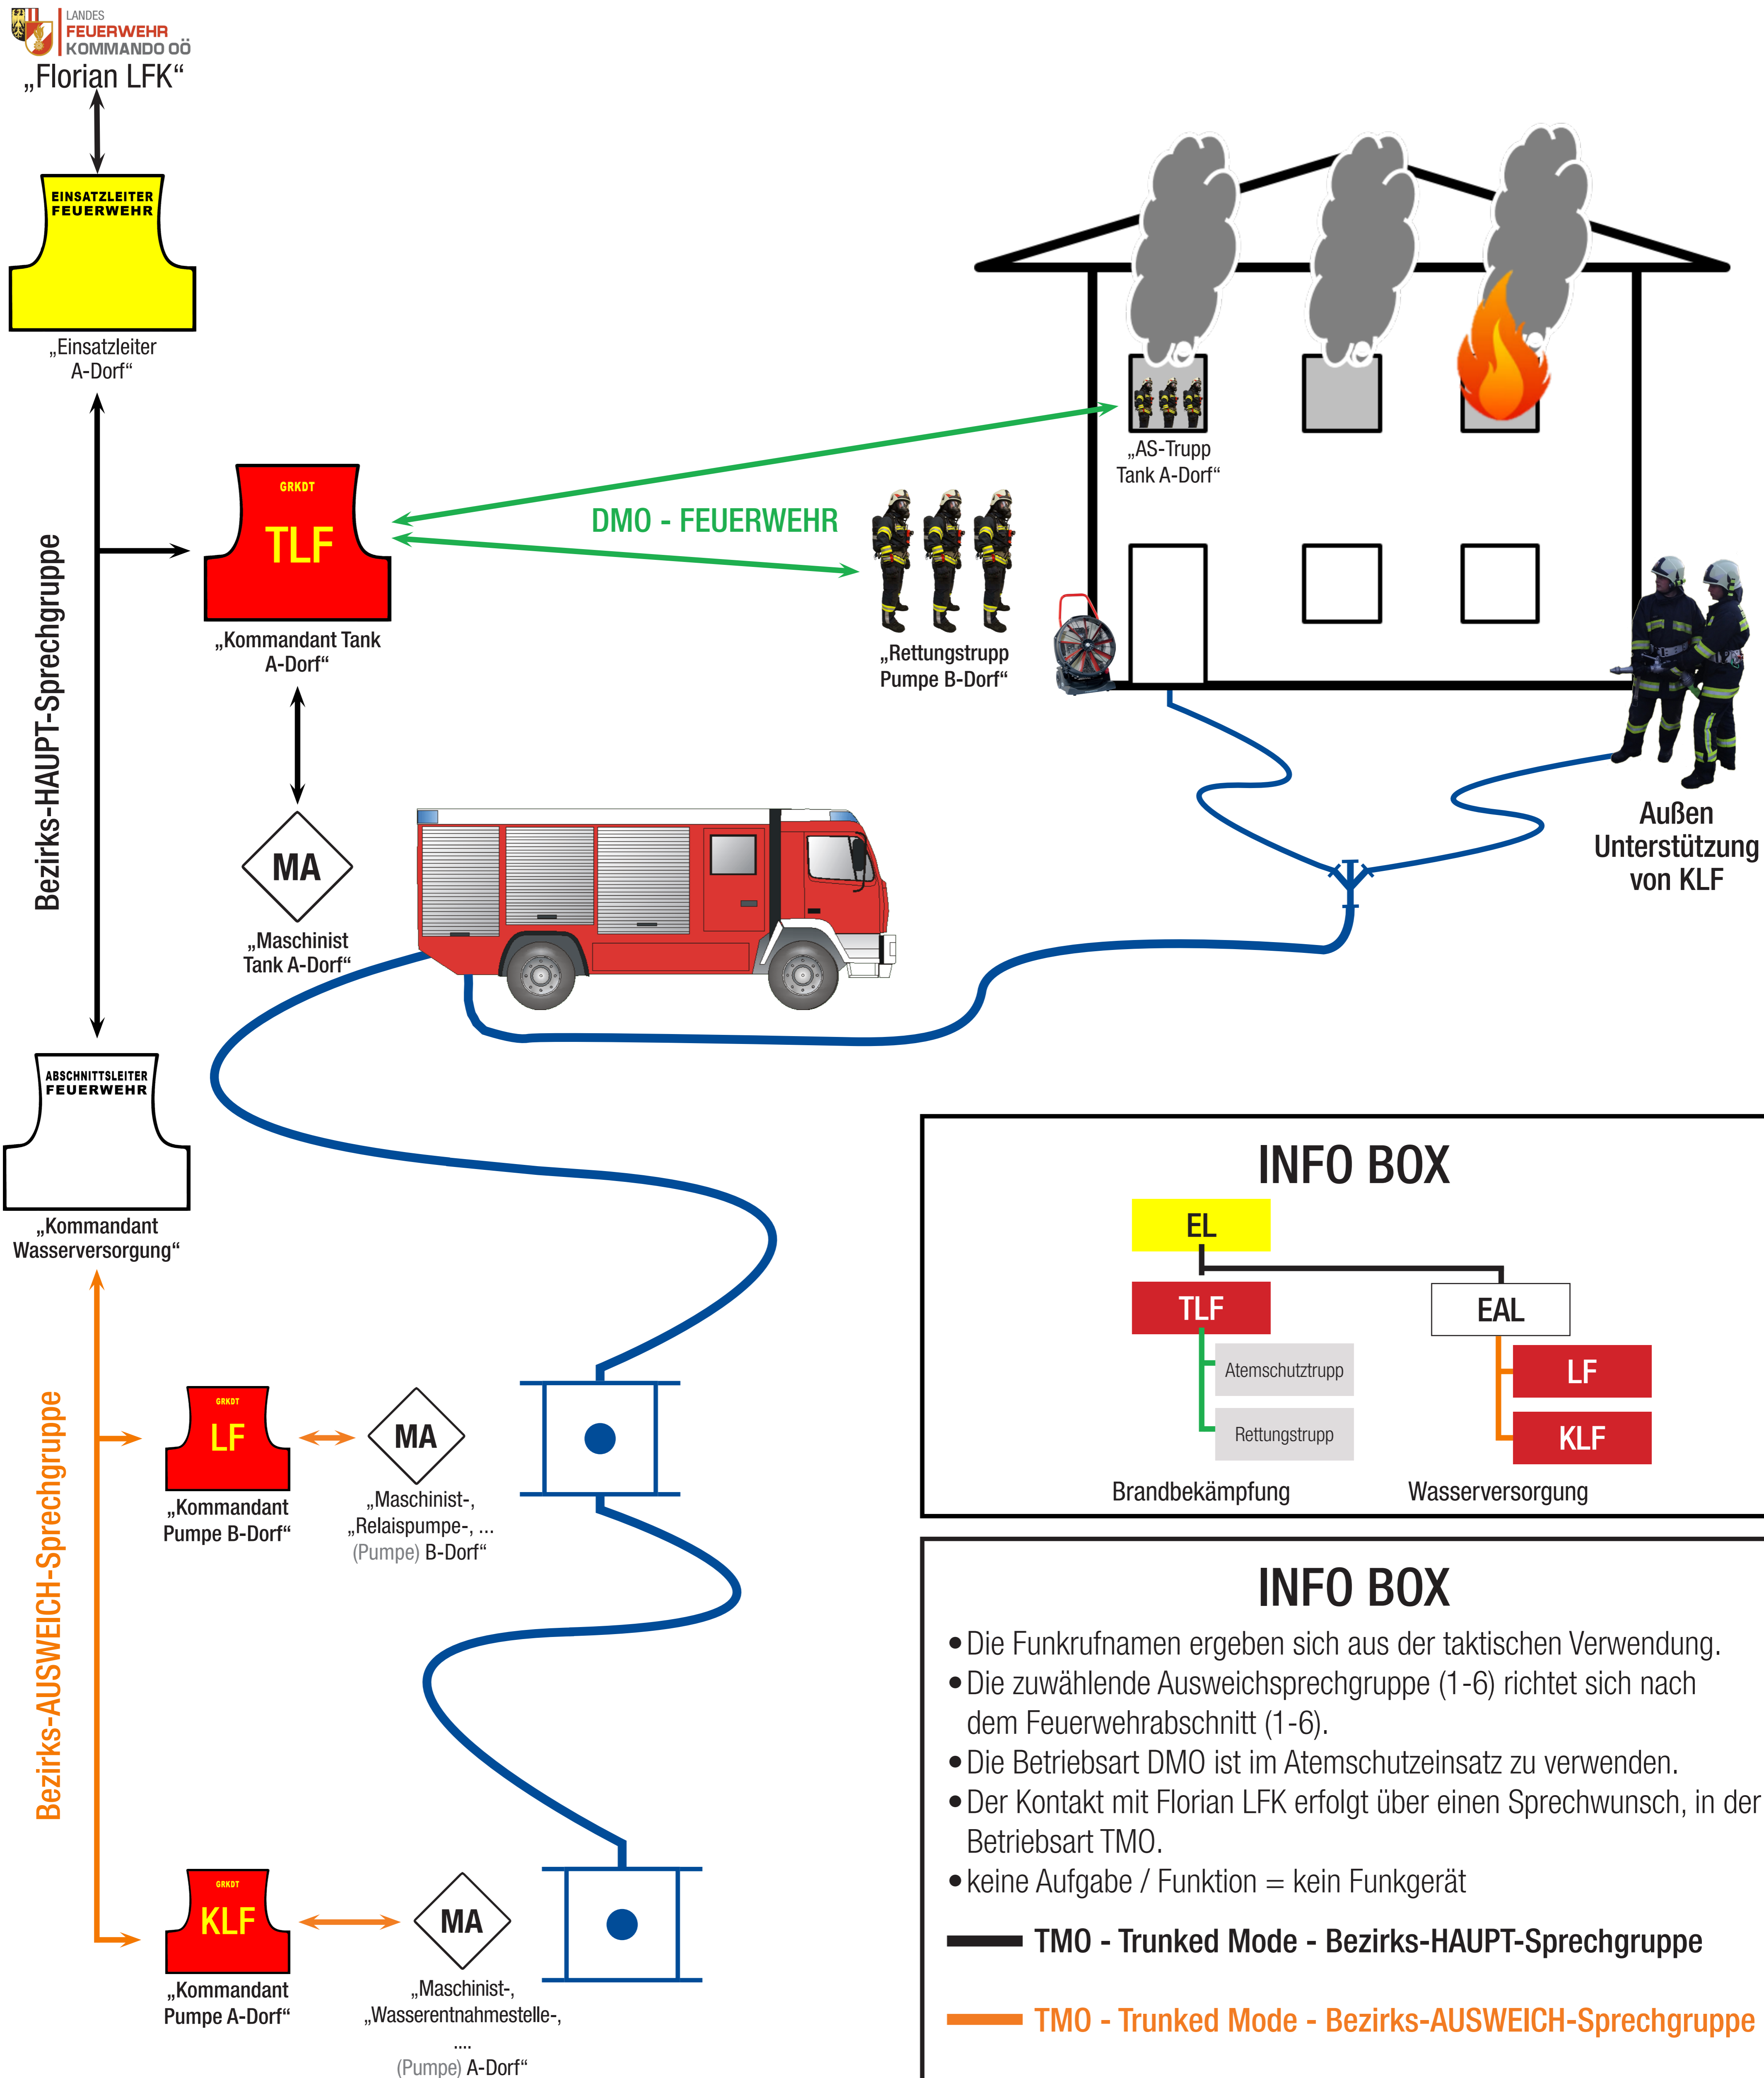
LANDES FEUERWEHR KOMMANDO OÖ
„Florian LFK“

EINSATZLEITER FEUERWEHR
„Einsatzleiter A-Dorf“

Bezirks-HAUPT-Sprechgruppe

GRKDT
TLF
„Kommandant Tank A-Dorf“

DMO - FEUERWEHR

„AS-Trupp Tank A-Dorf“

„Rettungstrupp Pumpe B-Dorf“

Außen Unterstützung von KLF

MA
„Maschinist Tank A-Dorf“

ABSCHNITTSLEITER FEUERWEHR
„Kommandant Wasserversorgung“

Bezirks-AUSWEICH-Sprechgruppe

GRKDT
LF
„Kommandant Pumpe B-Dorf“

MA
„Maschinist-, „Relaispumpe-, ... (Pumpe) B-Dorf“

GRKDT
KLF
„Kommandant Pumpe A-Dorf“

MA
„Maschinist-, „Wasserentnahmestelle-, .... (Pumpe) A-Dorf“

INFO BOX
EL
TLF
EAL
Atemschutztrupp
Rettungstrupp
LF
KLF
Brandbekämpfung
Wasserversorgung

INFO BOX
• Die Funkrufnamen ergeben sich aus der taktischen Verwendung.
• Die zuwählende Ausweichsprechgruppe (1-6) richtet sich nach dem Feuerwehrabschnitt (1-6).
• Die Betriebsart DMO ist im Atemschutzeinsatz zu verwenden.
• Der Kontakt mit Florian LFK erfolgt über einen Sprechwunsch, in der Betriebsart TMO.
• keine Aufgabe / Funktion = kein Funkgerät

TMO - Trunked Mode - Bezirks-HAUPT-Sprechgruppe

TMO - Trunked Mode - Bezirks-AUSWEICH-Sprechgruppe